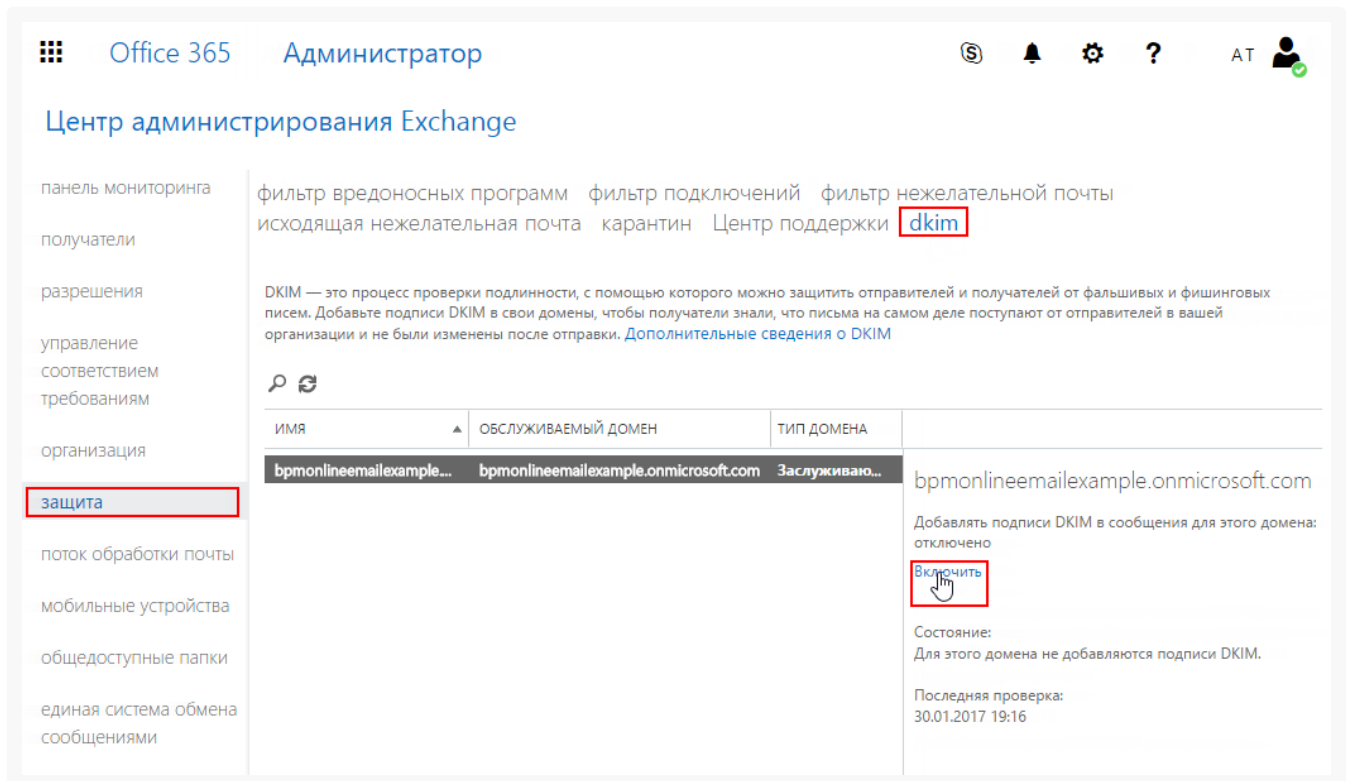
Office 365 Администратор

AT

Центр администрирования Exchange

панель мониторинга

получатели

разрешения

управление соответствием требованиям

организация

защита

поток обработки почты

мобильные устройства

общедоступные папки

единая система обмена сообщениями

фильтр вредоносных программ фильтр подключений фильтр нежелательной почты исходящая нежелательная почта карантин Центр поддержки dkim

DKIM — это процесс проверки подлинности, с помощью которого можно защитить отправителей и получателей от фальшивых и фишинговых писем. Добавьте подписи DKIM в свои домены, чтобы получатели знали, что письма на самом деле поступают от отправителей в вашей организации и не были изменены после отправки. Дополнительные сведения о DKIM

| ИМЯ | ОБСЛУЖИВАЕМЫЙ ДОМЕН | ТИП ДОМЕНА |
|---|---|---|
| bpmonlineemailexample... | bpmonlineemailexample.onmicrosoft.com | Заслуживаю... |

bpmonlineemailexample.onmicrosoft.com

Добавлять подписи DKIM в сообщения для этого домена: отключено

Включить

Состояние:
Для этого домена не добавляются подписи DKIM.

Последняя проверка:
30.01.2017 19:16